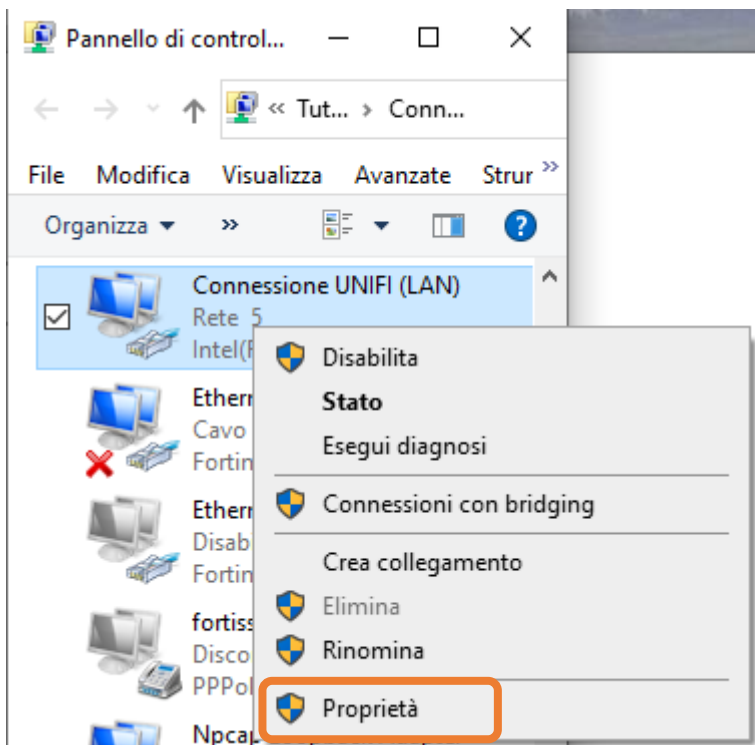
Pannello di control...

« Tut... › Conn...

File Modifica Visualizza Avanzate Strur »

Organizza ▾ »

Connessione UNIFI (LAN)
Rete 5
Intel(F

Ethern
Cavo
Fortin

Ethern
Disab
Fortin

fortiss
Disco
PPPol

Npcap

Disabilita
Stato
Esegui diagnosi
Connessioni con bridging
Crea collegamento
Elimina
Rinomina
Proprietà